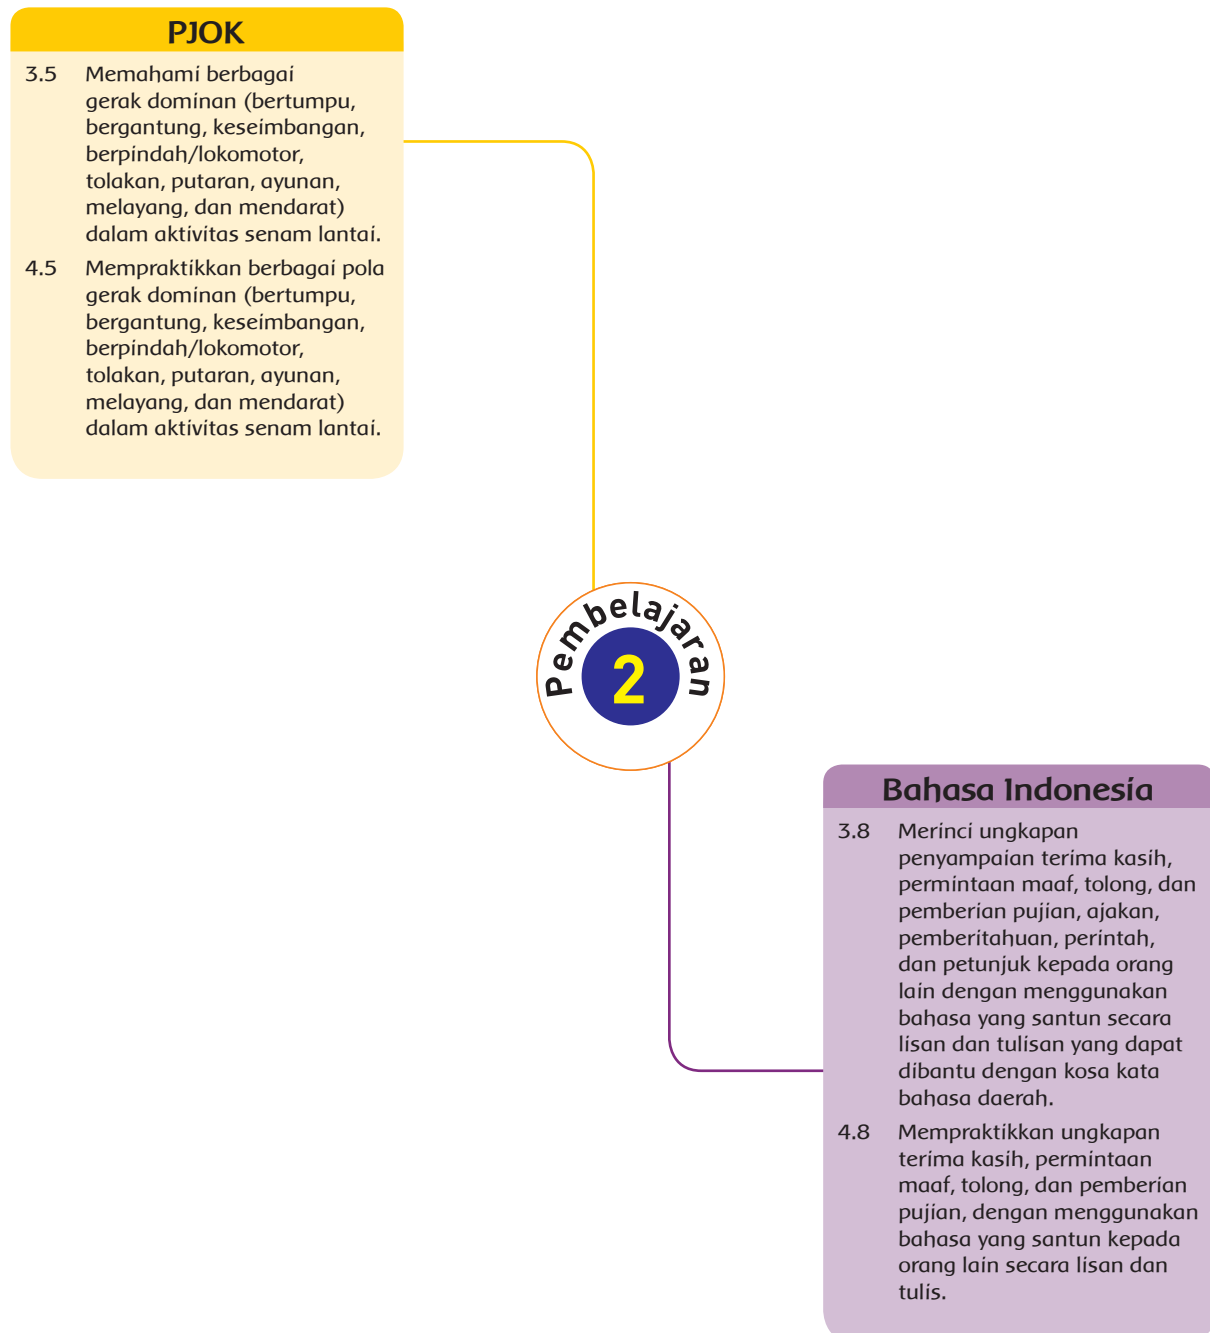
PJOK

3.5 Memahami berbagai gerak dominan (bertumpu, bergantung, keseimbangan, berpindah/lokomotor, tolakan, putaran, ayunan, melayang, dan mendarat) dalam aktivitas senam lantai.

4.5 Mempraktikkan berbagai pola gerak dominan (bertumpu, bergantung, keseimbangan, berpindah/lokomotor, tolakan, putaran, ayunan, melayang, dan mendarat) dalam aktivitas senam lantai.

Pembelajaran
2

Bahasa Indonesia

3.8 Merinci ungkapan penyampaian terima kasih, permintaan maaf, tolong, dan pemberian pujian, ajakan, pemberitahuan, perintah, dan petunjuk kepada orang lain dengan menggunakan bahasa yang santun secara lisan dan tulisan yang dapat dibantu dengan kosa kata bahasa daerah.

4.8 Mempraktikkan ungkapan terima kasih, permintaan maaf, tolong, dan pemberian pujian, dengan menggunakan bahasa yang santun kepada orang lain secara lisan dan tulis.